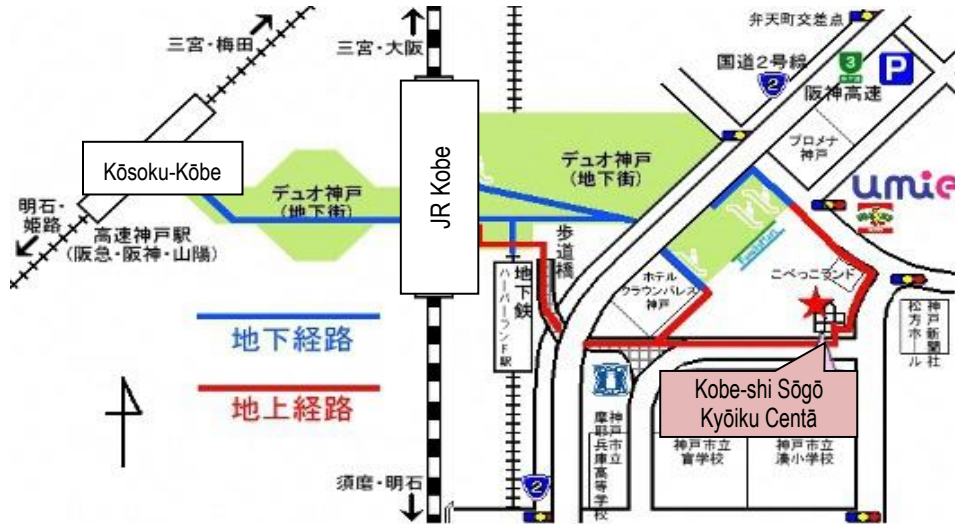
三宮・梅田

三宮・大阪

弁天町交差点

国道2号線

3

P

2

阪神高速

プロメナ神戸

Kōsoku-Kōbe

デュオ神戸
(地下街)

JR Kobe

デュオ神戸
(地下街)

umie

明石・姫路

高速神戸駅
(阪急・阪神・山陽)

歩道橋

地下鉄

ハーバーランド駅

ホテルクラウンパレス神戸

こべっこランド

松方ホール

神戸新聞社

地下経路

地上経路

Kobe-shi Sōgō Kyōiku Centā

神戸市立兵庫高等学校

摩耶

神戸市立湊小学校

神戸市立盲学校

須磨・明石

2